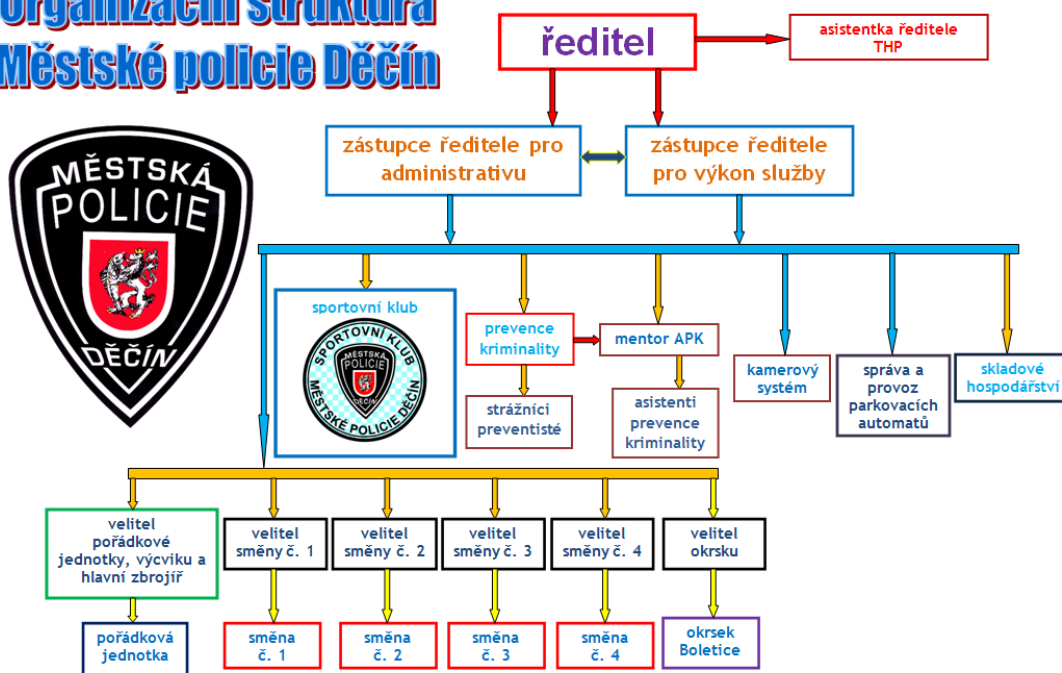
Organizační struktura Městské policie Děčín

ředitel

asistentka ředitele THP

zástupce ředitele pro administrativu

zástupce ředitele pro výkon služby

MĚSTSKÁ POLICIE DĚČÍN

sportovní klub

SPORTOVNÍ KLUB MĚSTSKÁ POLICIE DĚČÍN MĚSTSKÉ POLICIE DĚČÍN

prevence kriminality

mentor APK

strážníci preventisté

asistenti prevence kriminality

kamerový systém

správa a provoz parkovacích automatů

skladové hospodářství

velitel pořádkové jednotky, výcviku a hlavní zbrojíř

velitel směny č. 1

velitel směny č. 2

velitel směny č. 3

velitel směny č. 4

velitel okrsku

pořádková jednotka

směna č. 1

směna č. 2

směna č. 3

směna č. 4

okrsek Boletice